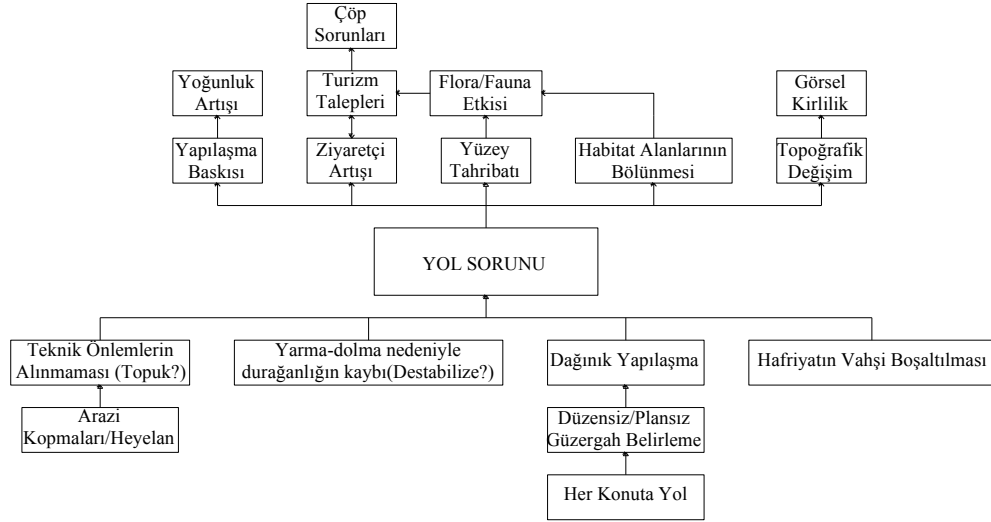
Çöp Sorunları

Yoğunluk Artışı

Turizm Talepleri

Flora/Fauna Etkisi

Görsel Kirlilik

Yapılaşma Baskısı

Ziyaretçi Artışı

Yüzey Tahribatı

Habitat Alanlarının Bölünmesi

Topoğrafik Değişim

YOL SORUNU

Teknik Önlemlerin Alınmaması (Topuk?)

Yarma-dolma nedeniyle durağanlığın kaybı(Destabilize?)

Dağınık Yapılaşma

Hafriyatın Vahşi Boşaltılması

Arazi Kopmaları/Heyelan

Düzensiz/Plansız Güzergah Belirleme

Her Konuta Yol